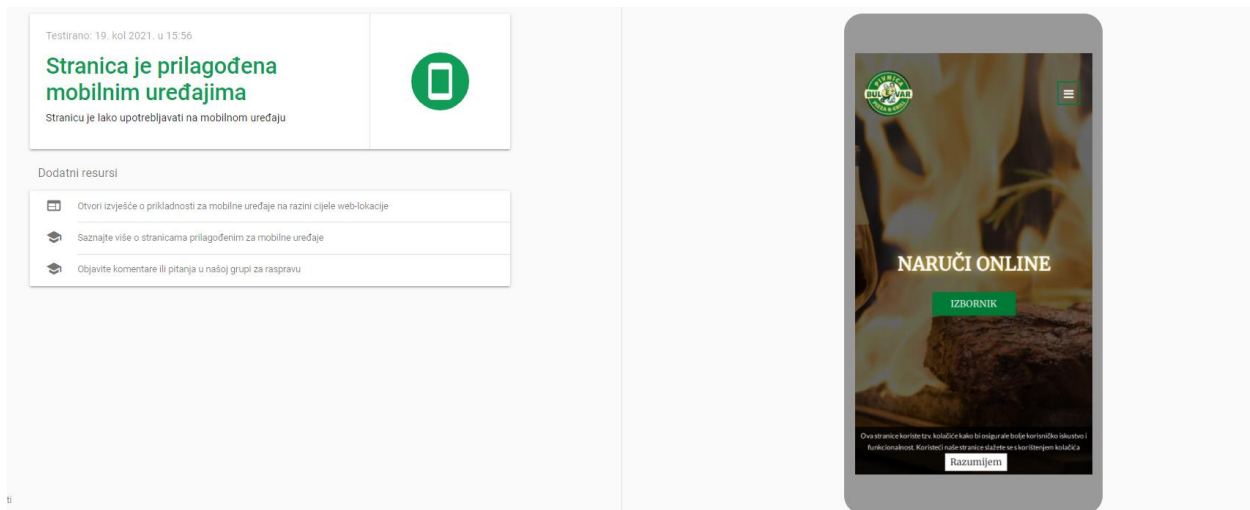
Testirano: 19. kol 2021. u 15:56

Stranica je prilagođena mobilnim uređajima

Stranicu je lako upotrebljavati na mobilnom uređaju

Dodatni resursi

Otvori izvješće o prikladnosti za mobilne uređaje na razini cijele web-lokacije

Saznajte više o stranicama prilagođenim za mobilne uređaje

Objavite komentare ili pitanja u našoj grupi za raspravu

PIVNICA BULEVAR PIZZA & GRILL

NARUČI ONLINE

IZBORNIK

Ova stranice koriste tzv. kolačiće kako bi osigurale bolje korisničko iskustvo i funkcionalnost. Koristeći naše stranice slažete se s korištenjem kolačića

Razumijem

ti